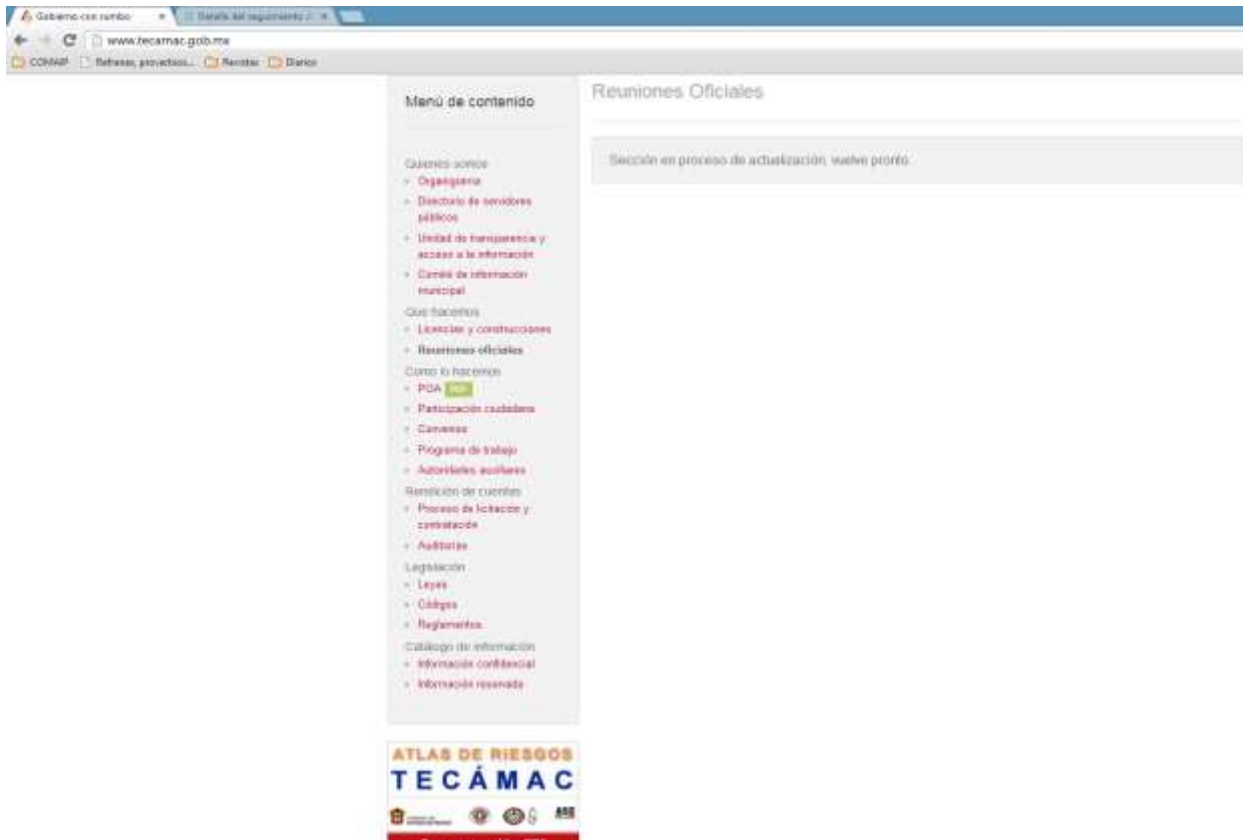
Gobierno con rumbo × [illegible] ×

www.tecamac.gob.mx

COMAIP Reflexes, proyectos... Revistas Diarios

Menú de contenido

Quienes somos
» Organigrama
» Directorio de servidores públicos
» Unidad de transparencia y acceso a la información
» Comité de información municipal
Que hacemos
» Licencias y construcciones
» Reuniones oficiales
Como lo hacemos
» POA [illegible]
» Participación ciudadana
» Convenios
» Programa de trabajo
» Autoridades auxiliares
Rendición de cuentas
» Proceso de licitación y contratación
» Auditorías
Legislación
» Leyes
» Códigos
» Reglamentos
Catálogo de información
» Información confidencial
» Información reservada

ATLAS DE RIESGOS
TECÁMAC

Reuniones Oficiales

Sección en proceso de actualización, vuelve pronto